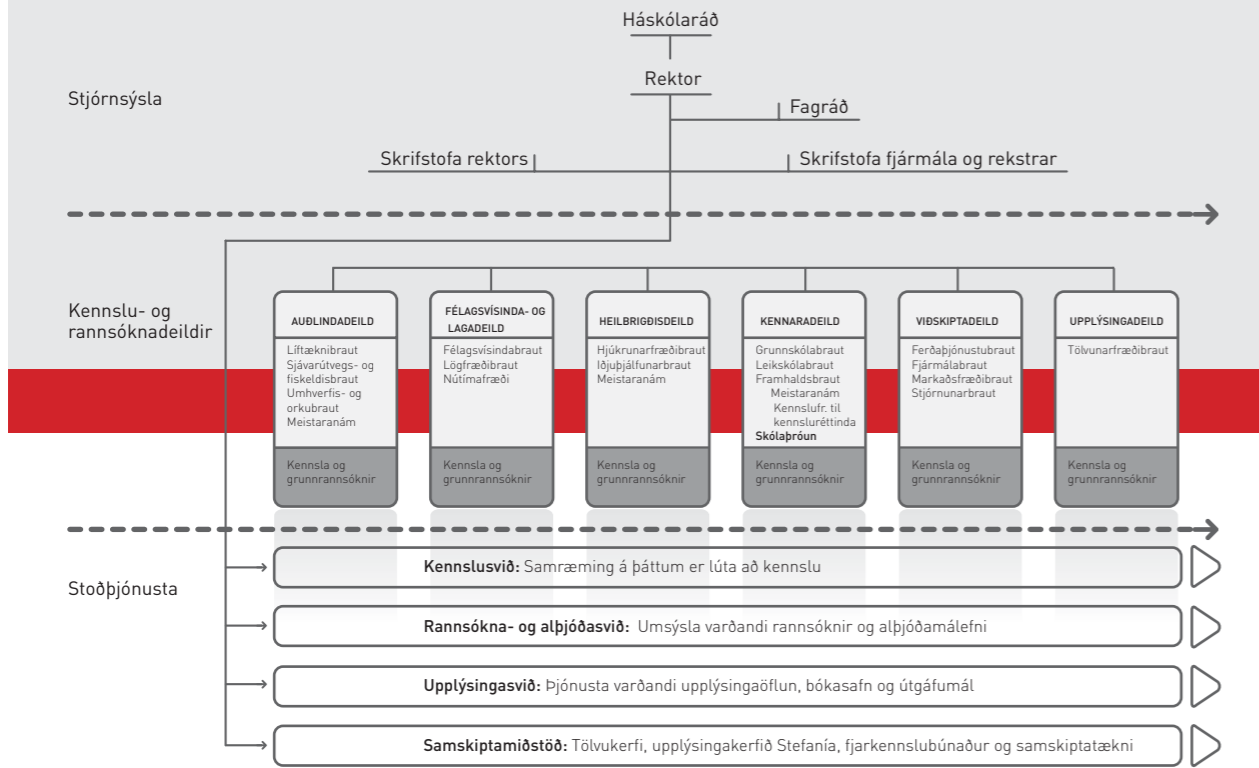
Háskólaráð

Rektor

Fagráð

Stjórnsýsla

Skrifstofa rektors

Skrifstofa fjármála og rekstrar

Kennslu- og rannsóknadeildir

AUÐLINDADEILD

Líftæknibraut
Sjávarútvegs- og fiskeldisbraut
Umhverfis- og orkubraut
Meistaranám

Kennsla og grunnrannsóknir

FÉLAGSVÍSINDA- OG LAGADEILD

Félagsvísindabraut
Lögfræðibraut
Nútímafræði

Kennsla og grunnrannsóknir

HEILBRIGÐISDEILD

Hjúkrunarfræðibraut
Iðjuþjálfunarbraut
Meistaranám

Kennsla og grunnrannsóknir

KENNARADEILD

Grunnskólabraut
Leikskólabraut
Framhaldsbraut
Meistaranám
Kennslufr. til kennsluréttinda
Skólaþróun

Kennsla og grunnrannsóknir

VIÐSKIPTADEILD

Ferðaþjónustubraut
Fjármálabraut
Markaðsfræðibraut
Stjórnunarbraut

Kennsla og grunnrannsóknir

UPPLÝSINGADEILD

Tölvunarfræðibraut

Kennsla og grunnrannsóknir

Stoðþjónusta

Kennslusvið: Samræming á þáttum er lúta að kennslu

Rannsókna- og alþjóðasvið: Umsýsla varðandi rannsóknir og alþjóðamálefni

Upplýsingasvið: Þjónusta varðandi upplýsingaöflun, bókasafn og útgáfumál

Samskiptamiðstöð: Tölvukerfi, upplýsingakerfið Stefanía, fjarkennslubúnaður og samskiptatækni